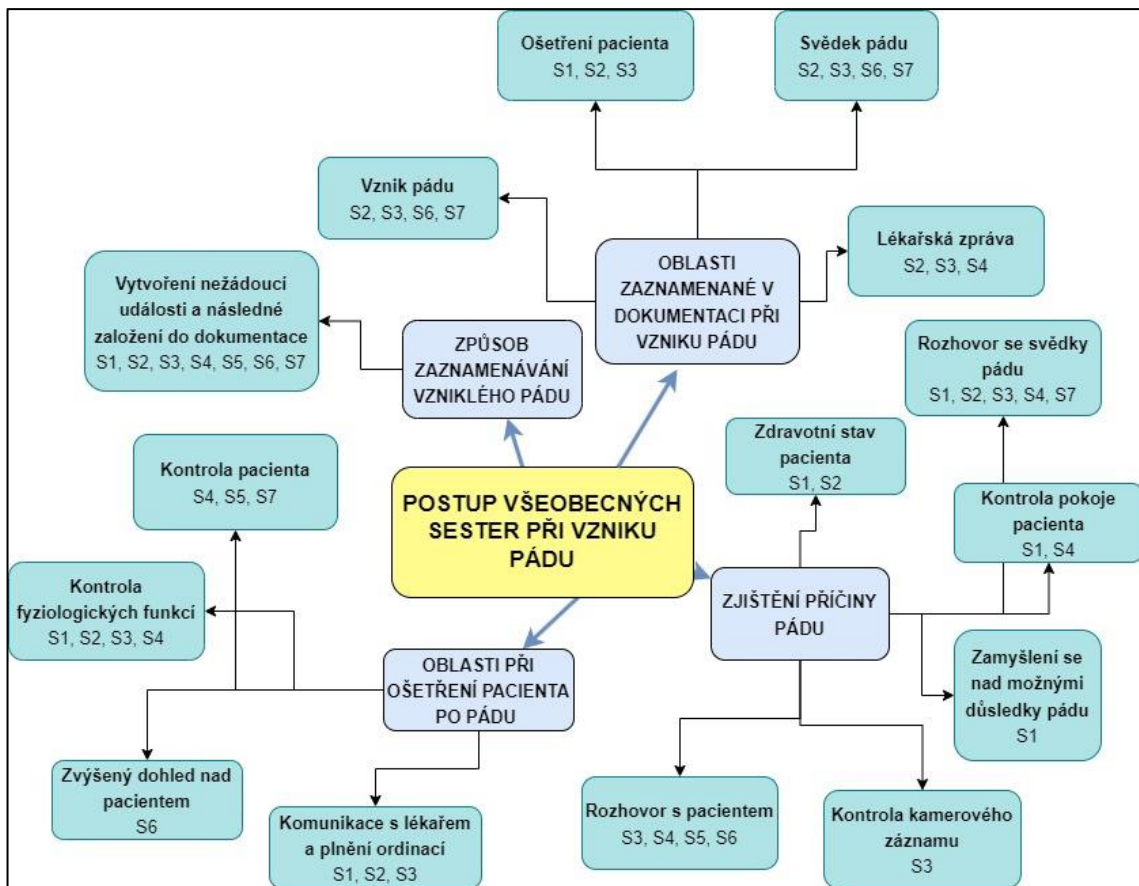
POSTUP VŠEOBECNÝCH SESTER PŘI VZNIKU PÁDU

ZPŮSOB ZAZNAMENÁVÁNÍ VZNIKLÉHO PÁDU

Vytvoření nežádoucí události a následné založení do dokumentace
S1, S2, S3, S4, S5, S6, S7

OBLASTI ZAZNAMENANÉ V DOKUMENTACI PŘI VZNIKU PÁDU

Vznik pádu
S2, S3, S6, S7

Ošetření pacienta
S1, S2, S3

Svědek pádu
S2, S3, S6, S7

Lékařská zpráva
S2, S3, S4

ZJIŠTĚNÍ PŘÍČINY PÁDU

Zdravotní stav pacienta
S1, S2

Rozhovor se svědky pádu
S1, S2, S3, S4, S7

Kontrola pokoje pacienta
S1, S4

Zamyšlení se nad možnými důsledky pádu
S1

Rozhovor s pacientem
S3, S4, S5, S6

Kontrola kamerového záznamu
S3

OBLASTI PŘI OŠETŘENÍ PACIENTA PO PÁDU

Kontrola pacienta
S4, S5, S7

Kontrola fyziologických funkcí
S1, S2, S3, S4

Zvýšený dohled nad pacientem
S6

Komunikace s lékařem a plnění ordinací
S1, S2, S3